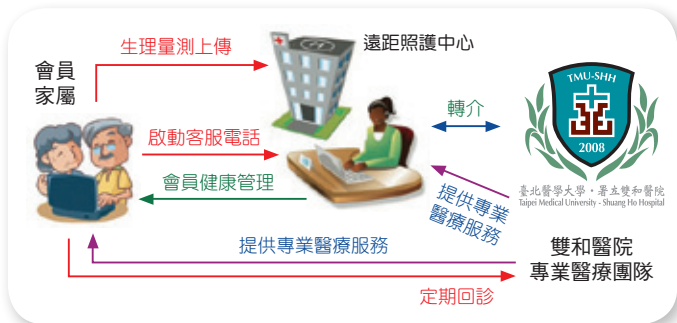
生理量測上傳
遠距照護中心
會員
家屬
啟動客服電話
轉介
TMU-SHH
2008
臺北醫學大學・署立雙和醫院
Taipei Medical University - Shuang Ho Hospital
會員健康管理
提供專業
醫療服務
提供專業醫療服務
雙和醫院
專業醫療團隊
定期回診